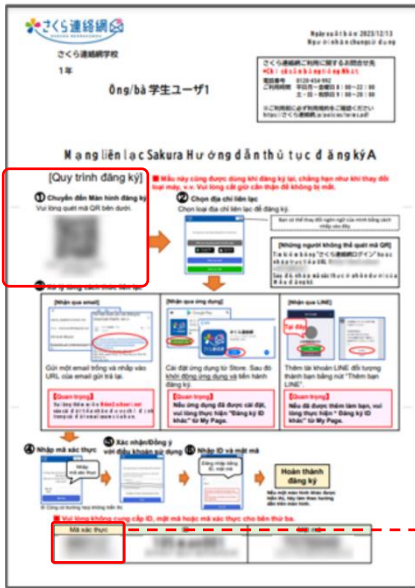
さくら連絡網

Ngày xuất bản 2023/12/13
Người nhận: chung cư dụng

さくら連絡網学校
1年

Ông/bà 学生ユーザ1

さくら連絡網ご利用に関するお問合せ先
0120-454-992
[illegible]

Mạng liên lạc Sakura Hướng dẫn thủ tục đăng ký A

■ Mẫu này cũng được dùng khi đăng ký lại, chẳng hạn như khi thay đổi loại máy, v.v. Vui lòng cất giữ cẩn thận để không bị mất.

[Quy trình đăng ký]

① Chuyển đến Màn hình đăng ký
Vui lòng quét mã QR bên dưới.

② Chọn địa chỉ liên lạc
Chọn loại địa chỉ liên lạc để đăng ký.

[Những người không thể quét mã QR]

③ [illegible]

[Nhận qua email]
Gửi một email trống và nhập vào URL của email gửi trả lại.

[Quan trọng]

[Nhận qua ứng dụng]
Cài đặt ứng dụng từ Store. Sau đó khởi động ứng dụng và tiến hành đăng ký.

[Quan trọng]
Nếu ứng dụng đã được cài đặt, vui lòng thực hiện "Đăng ký ID khác" từ My Page.

[Nhận qua LINE]
Thêm tài khoản LINE đối tượng thành bạn bằng nút "Thêm bạn LINE".

[Quan trọng]
Nếu đã được thêm làm bạn, vui lòng thực hiện " Đăng ký ID khác" từ My Page.

④ Nhập mã xác thực

⑤ Xác nhận/Đồng ý với điều khoản sử dụng

⑥ Nhập ID và mật mã

Hoàn thành đăng ký

■ Vui lòng không cung cấp ID, mật mã hoặc mã xác thực cho bên thứ ba.

| Mã xác thực | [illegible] | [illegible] |
|---|---|---|
| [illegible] | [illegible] | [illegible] |